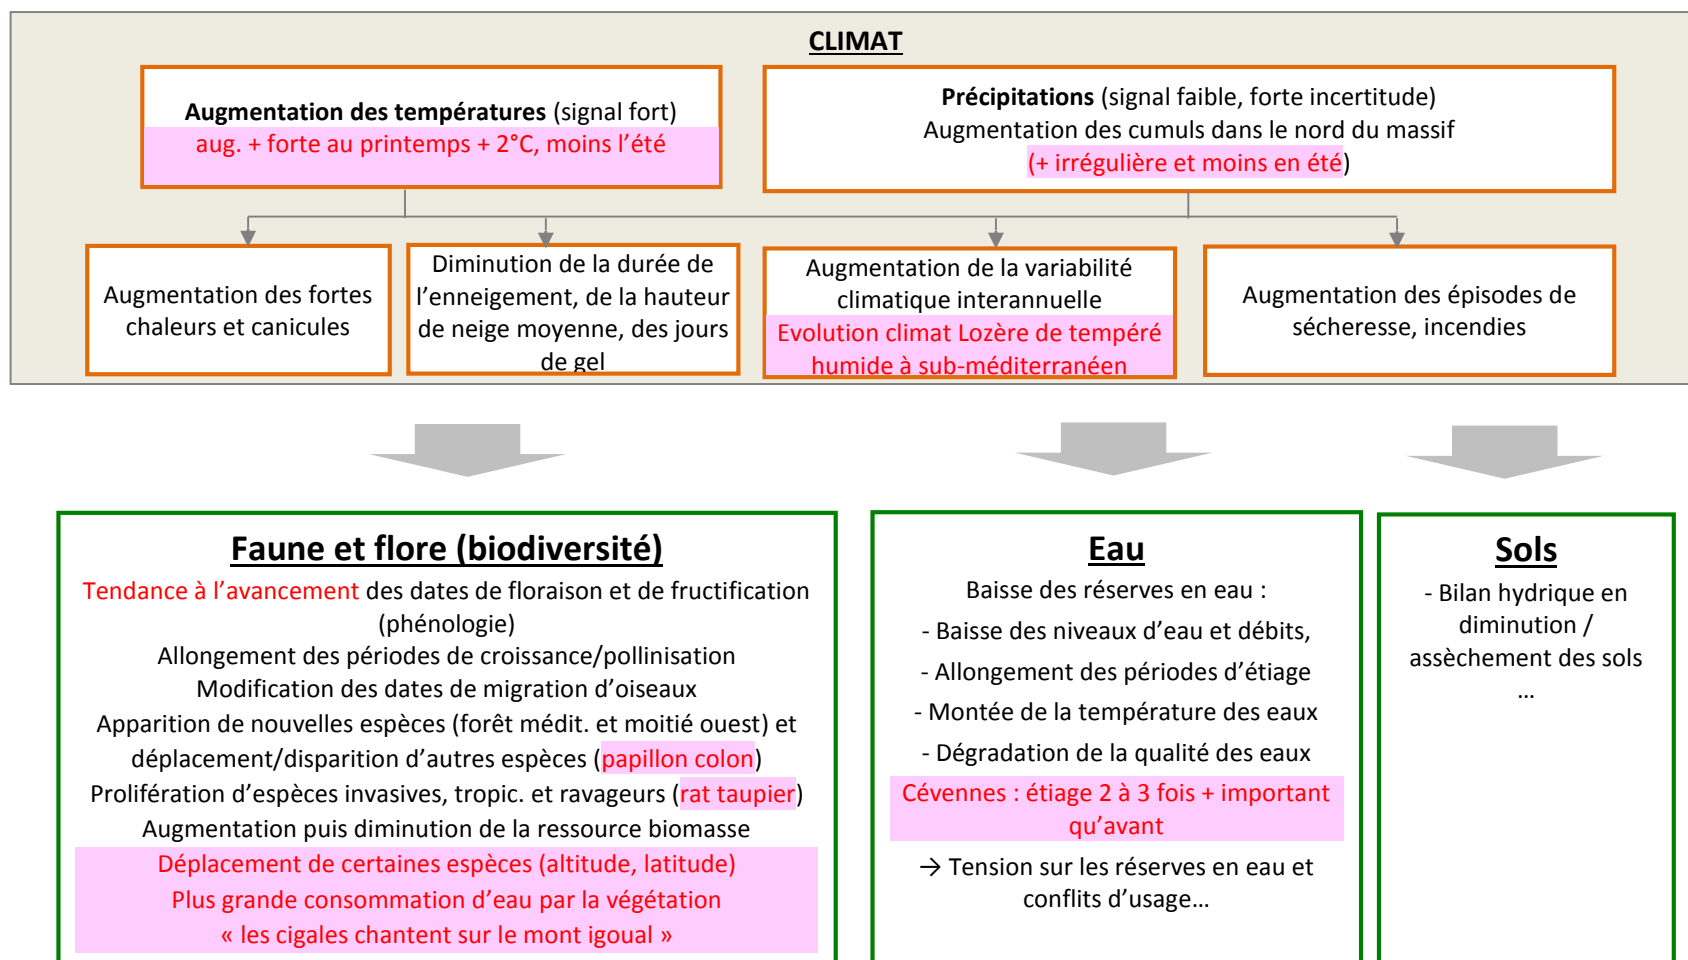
CLIMAT

Augmentation des températures (signal fort)
aug. + forte au printemps + 2°C, moins l'été

Précipitations (signal faible, forte incertitude)
Augmentation des cumuls dans le nord du massif
(+ irrégulière et moins en été)

Augmentation des fortes chaleurs et canicules

Diminution de la durée de l'enneigement, de la hauteur de neige moyenne, des jours de gel

Augmentation de la variabilité climatique interannuelle
Evolution climat Lozère de tempéré humide à sub-méditerranéen

Augmentation des épisodes de sécheresse, incendies

Faune et flore (biodiversité)
Tendance à l'avancement des dates de floraison et de fructification (phénologie)
Allongement des périodes de croissance/pollinisation
Modification des dates de migration d'oiseaux
Apparition de nouvelles espèces (forêt médit. et moitié ouest) et déplacement/disparition d'autres espèces (papillon colon)
Prolifération d'espèces invasives, tropic. et ravageurs (rat taupier)
Augmentation puis diminution de la ressource biomasse
Déplacement de certaines espèces (altitude, latitude)
Plus grande consommation d'eau par la végétation
« les cigales chantent sur le mont igoual »

Eau
Baisse des réserves en eau :
- Baisse des niveaux d'eau et débits,
- Allongement des périodes d'étiage
- Montée de la température des eaux
- Dégradation de la qualité des eaux
Cévennes : étiage 2 à 3 fois + important qu'avant
→ Tension sur les réserves en eau et conflits d'usage…

Sols
- Bilan hydrique en diminution / assèchement des sols
…